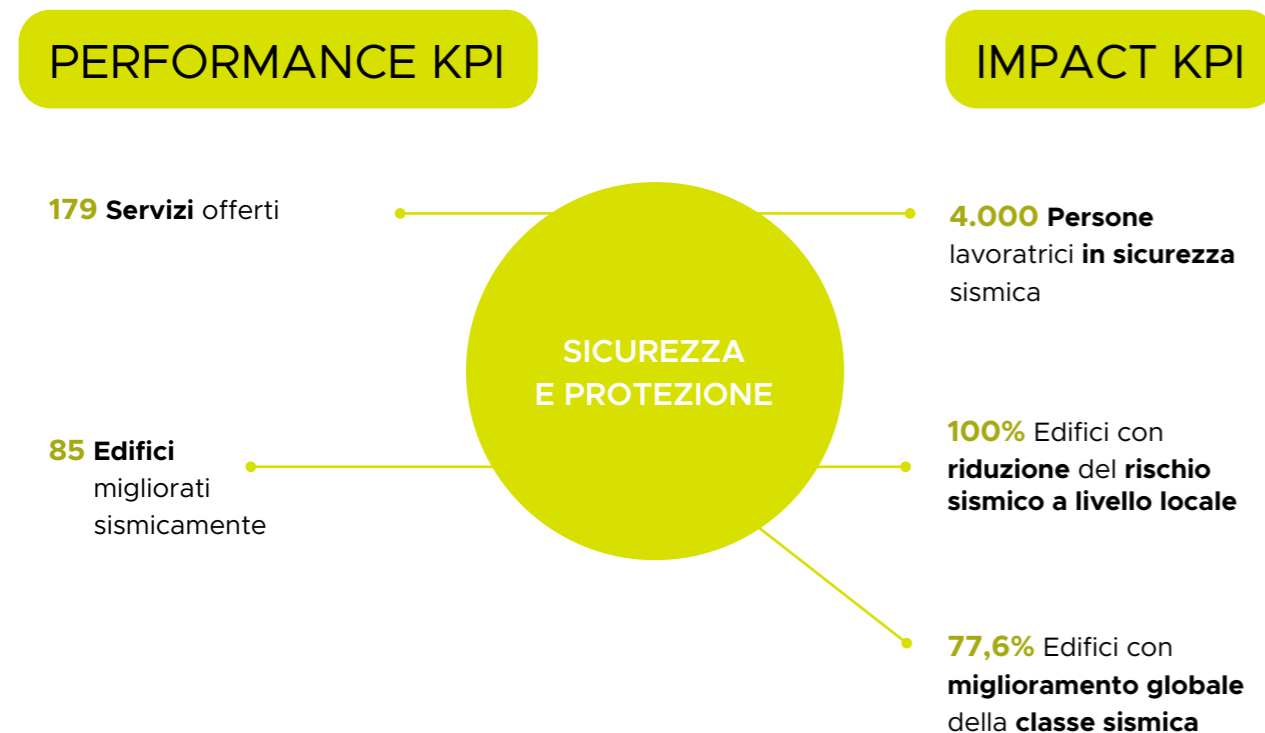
PERFORMANCE KPI

IMPACT KPI

179 Servizi offerti

85 Edifici migliorati sismicamente

SICUREZZA E PROTEZIONE

4.000 Persone lavoratrici in sicurezza sismica

100% Edifici con riduzione del rischio sismico a livello locale

77,6% Edifici con miglioramento globale della classe sismica